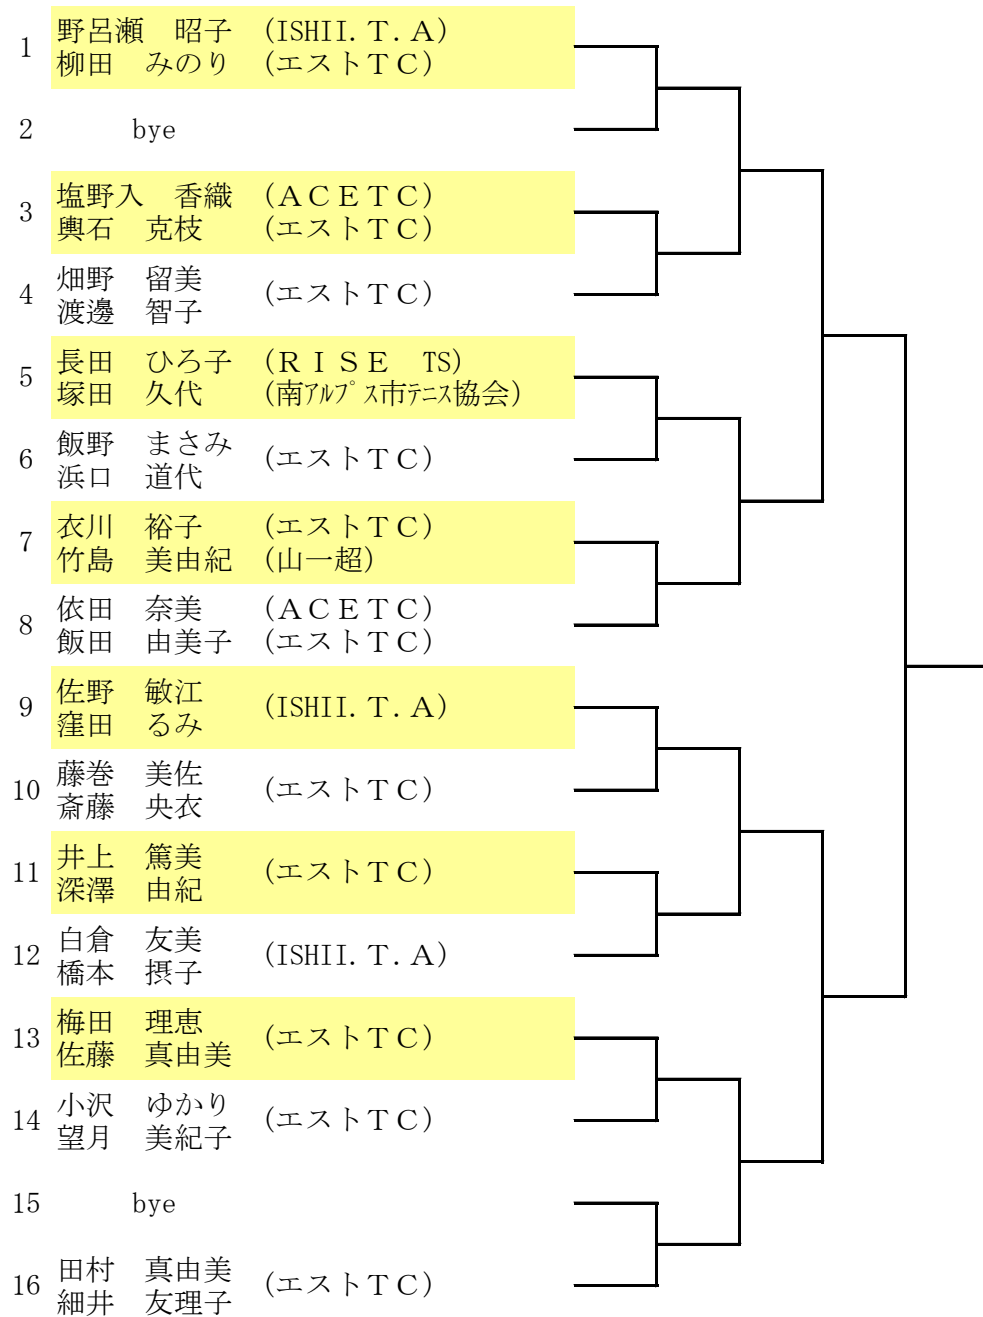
| | | |
|---|---|---|
| 1 | 野呂瀬　昭子<br>柳田　みのり | (ISHII. T. A)<br>(エストTC) |
| 2 | bye | |
| 3 | 塩野入　香織<br>輿石　克枝 | (ACETC)<br>(エストTC) |
| 4 | 畑野　留美<br>渡邊　智子 | (エストTC) |
| 5 | 長田　ひろ子<br>塚田　久代 | (RISE　TS)<br>(南アルプス市テニス協会) |
| 6 | 飯野　まさみ<br>浜口　道代 | (エストTC) |
| 7 | 衣川　裕子<br>竹島　美由紀 | (エストTC)<br>(山一超) |
| 8 | 依田　奈美<br>飯田　由美子 | (ACETC)<br>(エストTC) |
| 9 | 佐野　敏江<br>窪田　るみ | (ISHII. T. A) |
| 10 | 藤巻　美佐<br>斎藤　央衣 | (エストTC) |
| 11 | 井上　篤美<br>深澤　由紀 | (エストTC) |
| 12 | 白倉　友美<br>橋本　摂子 | (ISHII. T. A) |
| 13 | 梅田　理恵<br>佐藤　真由美 | (エストTC) |
| 14 | 小沢　ゆかり<br>望月　美紀子 | (エストTC) |
| 15 | bye | |
| 16 | 田村　真由美<br>細井　友理子 | (エストTC) |